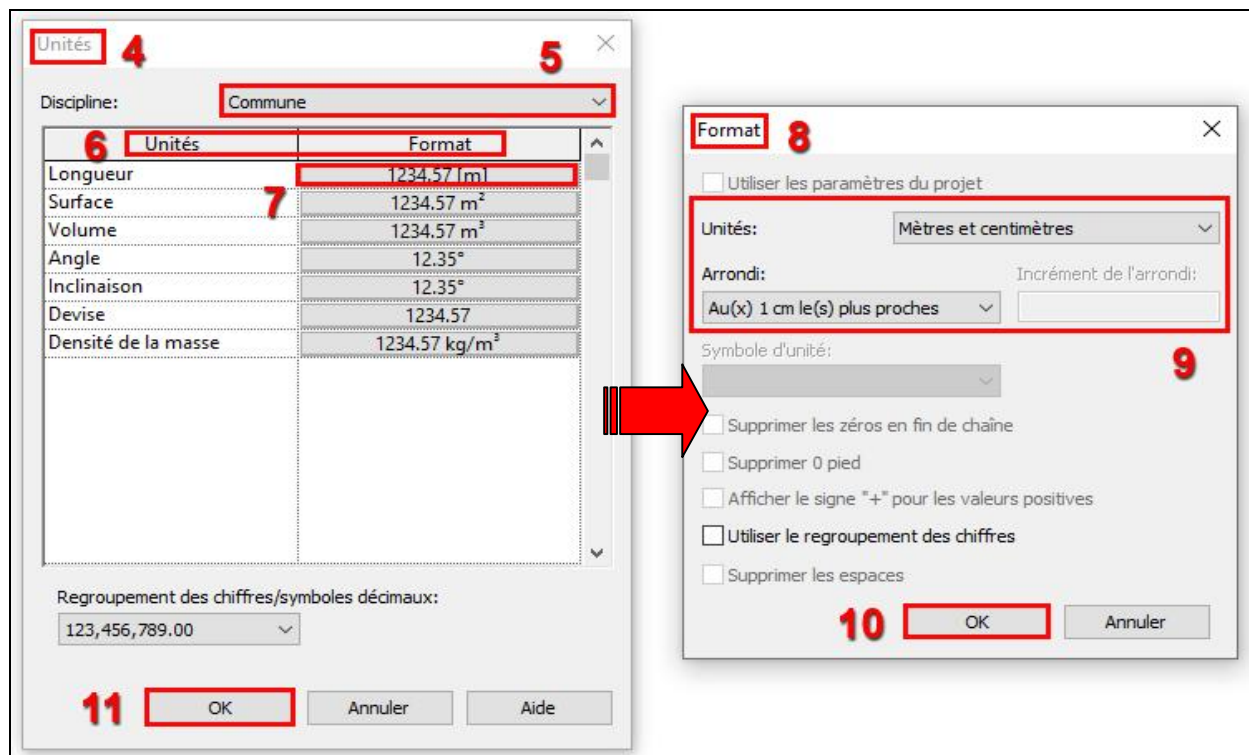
Unités 4

5

Discipline: Commune

6 Unités | Format

| Unités | Format |
|---|---|
| Longueur | 1234.57 [m] |
| Surface | 1234.57 $m^2$ |
| Volume | 1234.57 $m^3$ |
| Angle | 12.35° |
| Inclinaison | 12.35° |
| Devise | 1234.57 |
| Densité de la masse | 1234.57 $kg/m^3$ |

7

Regroupement des chiffres/symboles décimaux:

123,456,789.00

11 OK Annuler Aide

Format 8

Utiliser les paramètres du projet

Unités: Mètres et centimètres

Arrondi: Incrément de l'arrondi:

Au(x) 1 cm le(s) plus proches

Symbole d'unité:

9

Supprimer les zéros en fin de chaîne

Supprimer 0 pied

Afficher le signe "+" pour les valeurs positives

Utiliser le regroupement des chiffres

Supprimer les espaces

10 OK Annuler